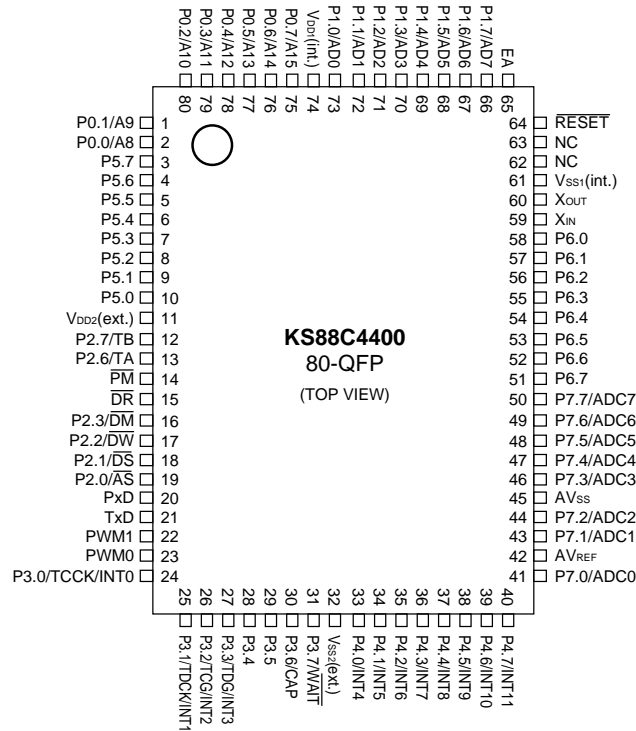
P0.2/A10 80
P0.3/A11 79
P0.4/A12 78
P0.5/A13 77
P0.6/A14 76
P0.7/A15 75
$V_{DD1}$(int.) 74
P1.0/AD0 73
P1.1/AD1 72
P1.2/AD2 71
P1.3/AD3 70
P1.4/AD4 69
P1.5/AD5 68
P1.6/AD6 67
P1.7/AD7 66
EA 65

P0.1/A9 1
P0.0/A8 2
P5.7 3
P5.6 4
P5.5 5
P5.4 6
P5.3 7
P5.2 8
P5.1 9
P5.0 10
$V_{DD2}$(ext.) 11
P2.7/TB 12
P2.6/TA 13
$\overline{PM}$ 14
$\overline{DR}$ 15
P2.3/$\overline{DM}$ 16
P2.2/$\overline{DW}$ 17
P2.1/$\overline{DS}$ 18
P2.0/$\overline{AS}$ 19
PxD 20
TxD 21
PWM1 22
PWM0 23
P3.0/TCCK/INT0 24

64 $\overline{RESET}$
63 NC
62 NC
61 $V_{SS1}$(int.)
60 $X_{OUT}$
59 $X_{IN}$
58 P6.0
57 P6.1
56 P6.2
55 P6.3
54 P6.4
53 P6.5
52 P6.6
51 P6.7
50 P7.7/ADC7
49 P7.6/ADC6
48 P7.5/ADC5
47 P7.4/ADC4
46 P7.3/ADC3
45 $AV_{SS}$
44 P7.2/ADC2
43 P7.1/ADC1
42 $AV_{REF}$
41 P7.0/ADC0

KS88C4400
80-QFP
(TOP VIEW)

25 P3.1/TDCK/INT1
26 P3.2/TCG/INT2
27 P3.3/TDG/INT3
28 P3.4
29 P3.5
30 P3.6/CAP
31 P3.7/$\overline{WAIT}$
32 $V_{SS2}$(ext.)
33 P4.0/INT4
34 P4.1/INT5
35 P4.2/INT6
36 P4.3/INT7
37 P4.4/INT8
38 P4.5/INT9
39 P4.6/INT10
40 P4.7/INT11